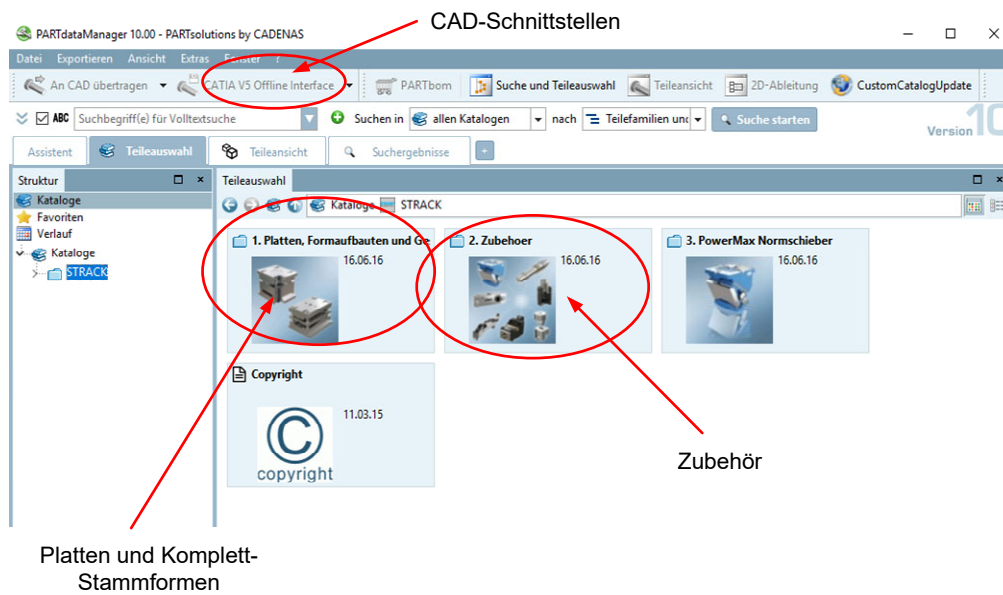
PARTdataManager 10.00 - PARTsolutions by CADENAS

CAD-Schnittstellen

Datei Exportieren Ansicht Extras Fenster ?

An CAD übertragen CATIA V5 Offline Interface PARTbom Suche und Teileauswahl Teileansicht 2D-Ableitung CustomCatalogUpdate

ABC Suchbegriff(e) für Volltextsuche Suchen in allen Katalogen nach Teilefamilien und Suche starten

Version 10

Assistent Teileauswahl Teileansicht Suchergebnisse +

Struktur

Kataloge
Favoriten
Verlauf
Kataloge
STRACK

Teileauswahl

Kataloge STRACK

1. Platten, Formaufbauten und Ge
16.06.16

2. Zubehoer
16.06.16

3. PowerMax Normschieber
16.06.16

Copyright
11.03.15
copyright

Zubehör

Platten und Komplett-Stammformen